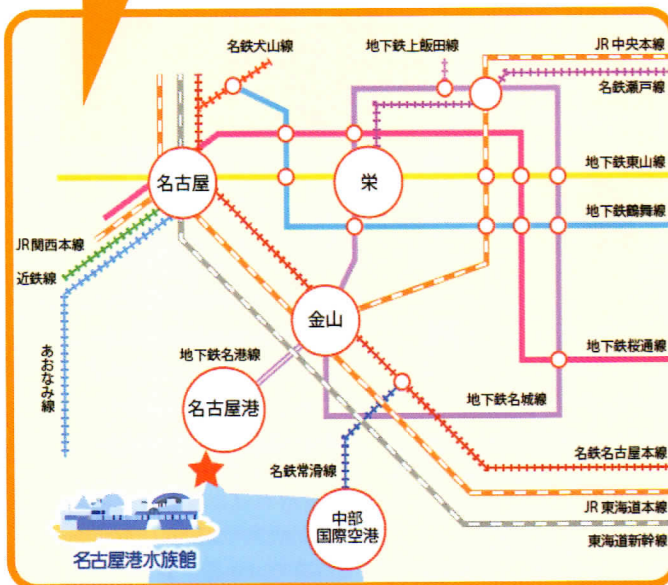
名鉄犬山線
地下鉄上飯田線
JR 中央本線
名鉄瀬戸線
名古屋
栄
地下鉄東山線
地下鉄鶴舞線
JR関西本線
近鉄線
あおなみ線
金山
地下鉄名港線
地下鉄桜通線
名古屋港
地下鉄名城線
名鉄名古屋本線
名鉄常滑線
JR 東海道本線
中部
国際空港
東海道新幹線
名古屋港水族館